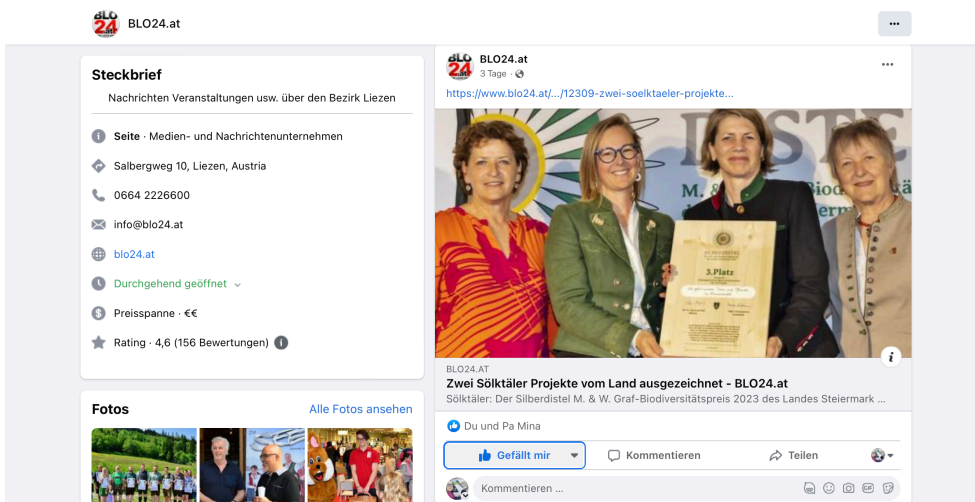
BLO24.at

Steckbrief

Nachrichten Veranstaltungen usw. über den Bezirk Liezen

Seite · Medien- und Nachrichtenunternehmen

Salbergweg 10, Liezen, Austria

0664 2226600

info@blo24.at

blo24.at

Durchgehend geöffnet

Preisspanne · €€

Rating · 4,6 (156 Bewertungen)

Fotos

Alle Fotos ansehen

BLO24.at
3 Tage ·

https://www.blo24.at/.../12309-zwei-soelktaeler-projekte...

3.Platz

BLO24.AT
Zwei Sölktäler Projekte vom Land ausgezeichnet - BLO24.at
Sölktäler: Der Silberdistel M. & W. Graf-Biodiversitätspreis 2023 des Landes Steiermark ...

Du und Pa Mina

Gefällt mir

Kommentieren

Teilen

Kommentieren ...